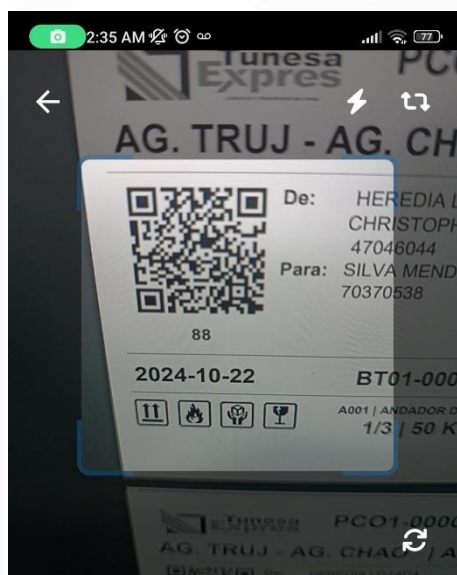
2:35 AM

77

Tunesa Expres

PC

AG. TRUJ - AG. CH

De: HEREDIA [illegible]
CHRISTOPH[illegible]
47046044

Para: SILVA MEND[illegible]
70370538

88

2024-10-22

BT01-000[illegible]

A001 | ANDADOR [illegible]

1/3 | 50 K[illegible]

Tunesa PCO1-000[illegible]

AG. TRUJ - AG. CHAC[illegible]